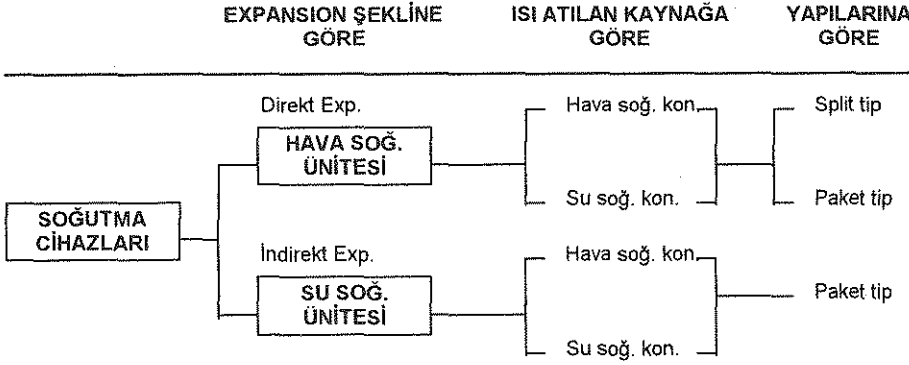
EXPANSION ŞEKLİNE GÖRE

ISI ATILAN KAYNAĞA GÖRE

YAPILARINA GÖRE

SOĞUTMA CİHAZLARI

Direkt Exp.

HAVA SOĞ. ÜNİTESİ

Hava soğ. kon.

Su soğ. kon.

Split tip

Paket tip

İndirekt Exp.

SU SOĞ. ÜNİTESİ

Hava soğ. kon.

Su soğ. kon.

Paket tip